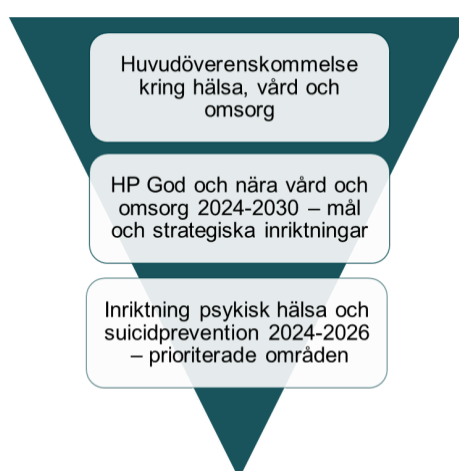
Huvudöverenskommelse kring hälsa, vård och omsorg

HP God och nära vård och omsorg 2024-2030 – mål och strategiska inriktningar

Inriktning psykisk hälsa och suicidprevention 2024-2026 – prioriterade områden